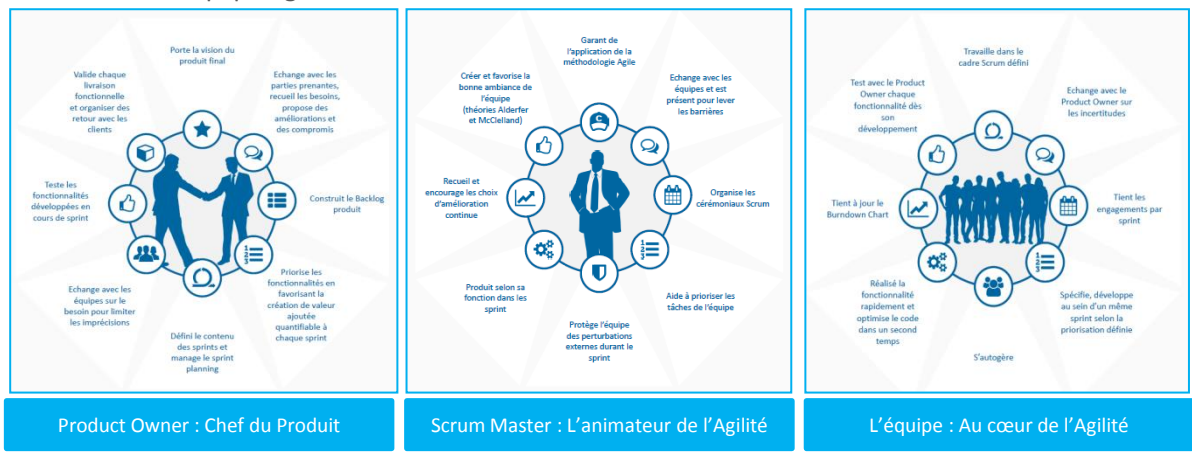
Porte la vision du produit final

Echange avec les parties prenantes, recueil les besoins, propose des améliorations et des compromis

Construit le Backlog produit

Priorise les fonctionnalités en favorisant la création de valeur ajoutée quantifiable à chaque sprint

Défini le contenu des sprints et manage le sprint planning

Echange avec les équipes sur le besoin pour limiter les imprécisions

Teste les fonctionnalités développées en cours de sprint

Valide chaque livraison fonctionnelle et organiser des retour avec les clients

Product Owner : Chef du Produit

Garant de l'application de la méthodologie Agile

Echange avec les équipes et est présent pour lever les barrières

Organise les cérémoniaux Scrum

Aide à prioriser les tâches de l'équipe

Protège l'équipe des perturbations externes durant le sprint

Produit selon sa fonction dans les sprint

Recueil et encourage les choix d'amélioration continue

Créer et favorise la bonne ambiance de l'équipe (théories Alderfer et McClelland)

Scrum Master : L'animateur de l'Agilité

Travaille dans le cadre Scrum défini

Echange avec le Product Owner sur les incertitudes

Tient les engagements par sprint

Spécifie, développe au sein d'un même sprint selon la priorisation définie

S'autogère

Réalisé la fonctionnalité rapidement et optimise le code dans un second temps

Tient à jour le Burndown Chart

Test avec le Product Owner chaque fonctionnalité dès son développement

L'équipe : Au cœur de l'Agilité